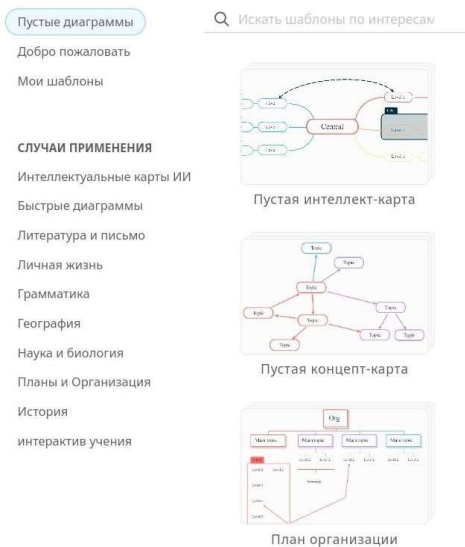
Пустые диаграммы
Добро пожаловать
Мои шаблоны

СЛУЧАИ ПРИМЕНЕНИЯ
Интеллектуальные карты ИИ
Быстрые диаграммы
Литература и письмо
Личная жизнь
Грамматика
География
Наука и биология
Планы и Организация
История
интерактив учения

Искать шаблоны по интересам

Central
Пустая интеллект-карта

Topic
Topic
Topic
Topic
Topic
Topic
Topic
Topic
Пустая концепт-карта

Org
Main topic
Main topic
Main topic
Main topic
План организации